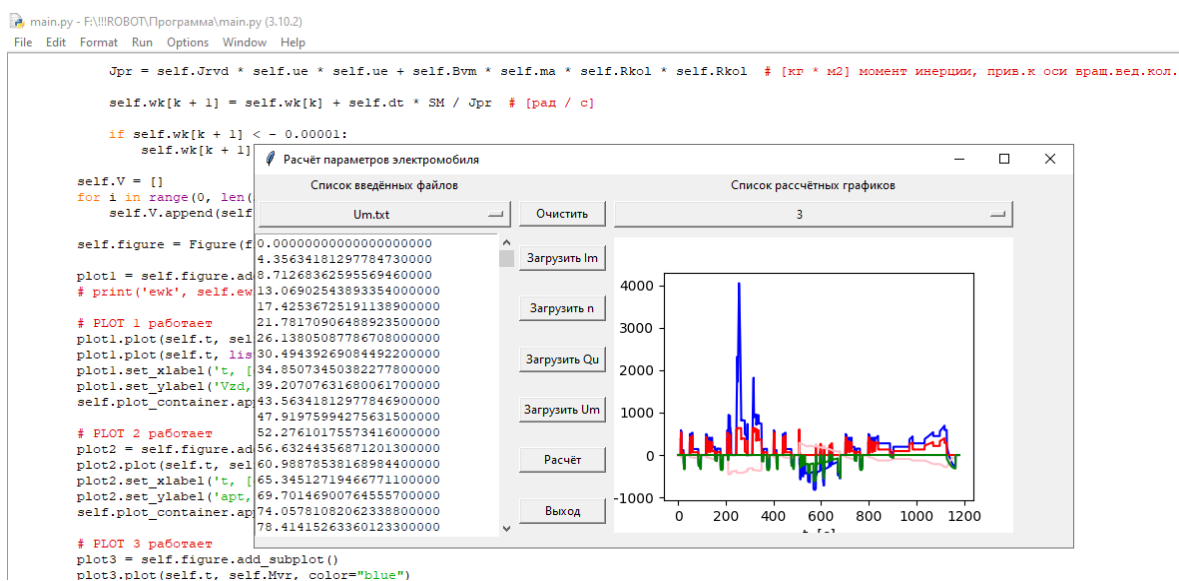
main.py - F:\!!!ROBOT\Программа\main.py (3.10.2)
File Edit Format Run Options Window Help

Jpr = self.Jrvd * self.ue * self.ue + self.Bvm * self.ma * self.Rkol * self.Rkol  # [кг * м2] момент инерции, прив.к оси вращ.вед.кол.

self.wk[k + 1] = self.wk[k] + self.dt * SM / Jpr  # [рад / с]

if self.wk[k + 1] < - 0.00001:
    self.wk[k + 1]

self.V = []
for i in range(0, len(
    self.V.append(self

self.figure = Figure(f

plot1 = self.figure.ad
# print('ewk', self.ew

# PLOT 1 работает
plot1.plot(self.t, sel
plot1.plot(self.t, lis
plot1.set_xlabel('t, [
plot1.set_ylabel('Vzd,
self.plot_container.ap

# PLOT 2 работает
plot2 = self.figure.ad
plot2.plot(self.t, sel
plot2.set_xlabel('t, [
plot2.set_ylabel('apt,
self.plot_container.ap

# PLOT 3 работает
plot3 = self.figure.add_subplot()
plot3.plot(self.t, self.Mvr, color="blue")

Расчёт параметров электромобиля

Список введённых файлов
Um.txt
Очистить
Список рассчётных графиков
3

0.00000000000000000000
4.35634181297784730000
8.71268362595569460000
13.06902543893354000000
17.42536725191138900000
21.78170906488923500000
26.13805087786708000000
30.49439269084492200000
34.85073450382277800000
39.20707631680061700000
43.56341812977846900000
47.91975994275631500000
52.27610175573416000000
56.63244356871201300000
60.98878538168984400000
65.34512719466771100000
69.70146900764555700000
74.05781082062338800000
78.41415263360123300000

Загрузить Im
Загрузить n
Загрузить Qu
Загрузить Um
Расчёт
Выход

4000
3000
2000
1000
0
−1000
0 200 400 600 800 1000 1200
t, [c]